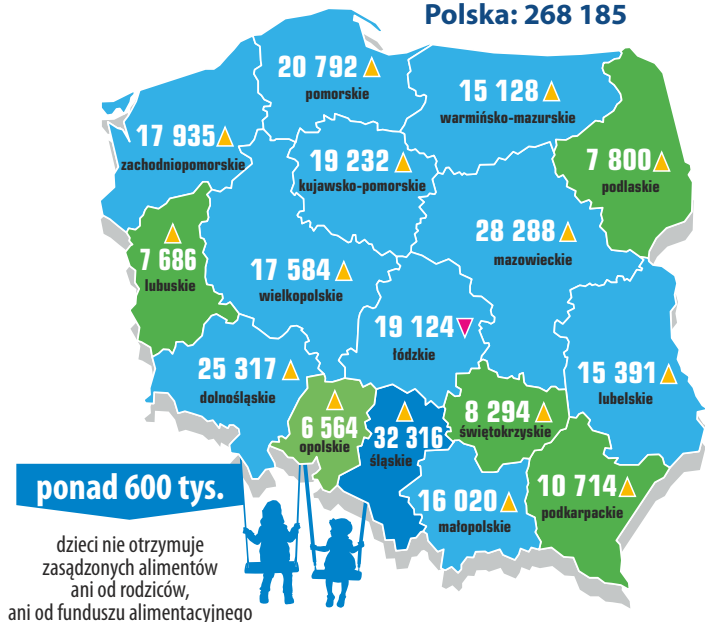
Polska: 268 185

20 792 pomorskie

15 128 warmińsko-mazurskie

17 935 zachodniopomorskie

19 232 kujawsko-pomorskie

7 800 podlaskie

28 288 mazowieckie

7 686 lubuskie

17 584 wielkopolskie

19 124 łódzkie

25 317 dolnośląskie

15 391 lubelskie

6 564 opolskie

32 316 śląskie

8 294 świętokrzyskie

16 020 małopolskie

10 714 podkarpackie

ponad 600 tys.

dzieci nie otrzymuje zasądzonych alimentów ani od rodziców, ani od funduszu alimentacyjnego